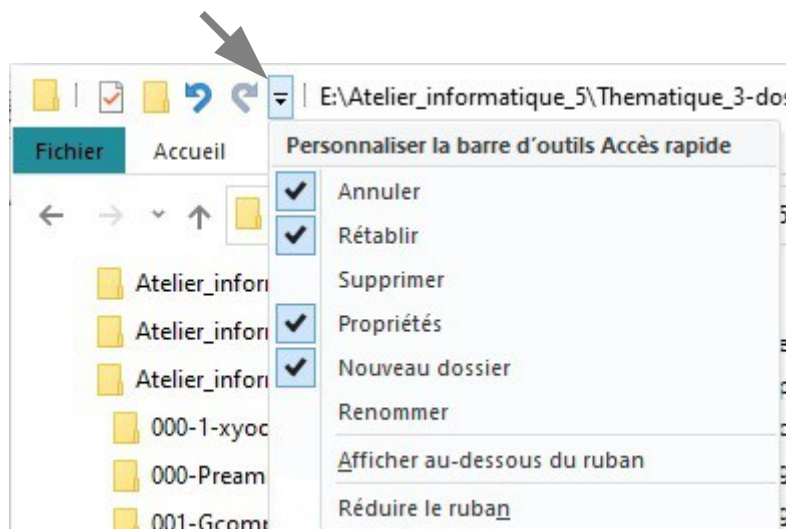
E:\Atelier_informatique_5\Thematique_3-do

Fichier
Accueil

Personnaliser la barre d´outils Accès rapide
Annuler
Rétablir
Supprimer
Propriétés
Nouveau dossier
Renommer
Afficher au-dessous du ruban
Réduire le ruban

Atelier_infor
Atelier_infor
Atelier_infor
000-1-xyoc
000-Pream
001-Gcomı